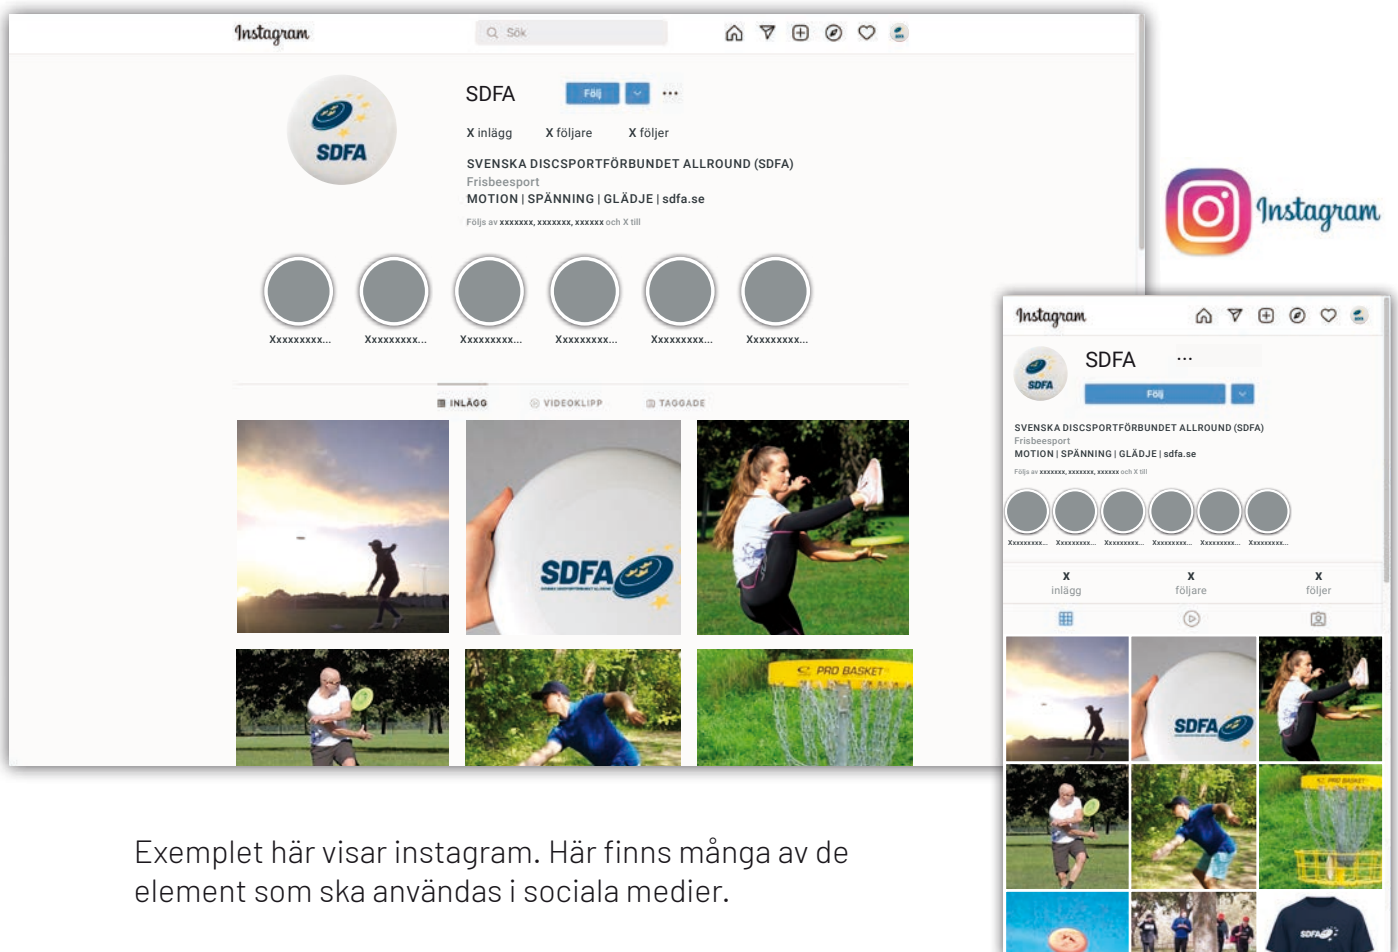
Instagram

Sök

SDFA

SDFA

Följ

...

X inlägg X följare X följer

SVENSKA DISCSPORTFÖRBUNDET ALLROUND (SDFA)
Frisbeesport
MOTION | SPÄNNING | GLÄDJE | sdfa.se
Följs av xxxxxxx, xxxxxxx, xxxxxx och X till

Xxxxxxxxx... Xxxxxxxxx... Xxxxxxxxx... Xxxxxxxxx... Xxxxxxxxx... Xxxxxxxxx...

INLÄGG VIDEOKLIPP TAGGADE

SDFA

PRO BASKET

Instagram

Instagram

SDFA

SDFA

...

Följ

SVENSKA DISCSPORTFÖRBUNDET ALLROUND (SDFA)
Frisbeesport
MOTION | SPÄNNING | GLÄDJE | sdfa.se
Följs av xxxxxxx, xxxxxxx, xxxxxx och X till

Xxxxxxxxx... Xxxxxxxxx... Xxxxxxxxx... Xxxxxxxxx... Xxxxxxxxx... Xxxxxxxxx...

X inlägg X följare X följer

SDFA

PRO BASKET

SDFA

Exemplet här visar instagram. Här finns många av de element som ska användas i sociala medier.